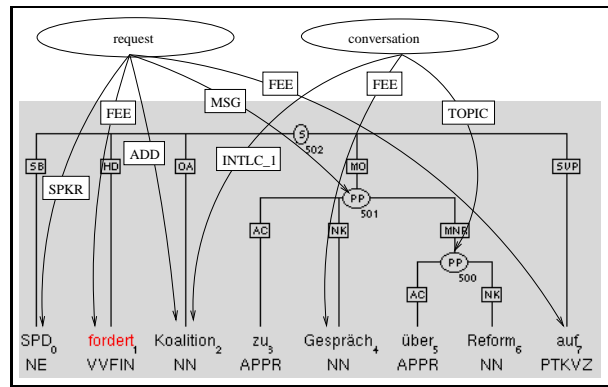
request

conversation

FEE

FEE

MSG

FEE

TOPIC

ADD

INTLC_1

SPKR

S
502

SB

HD

OA

MO

SVP

PP
501

AC

NK

MNR

PP
500

AC

NK

SPD$_0$ fordert$_1$ Koalition$_2$ zu$_3$ Gespräch$_4$ über$_5$ Reform$_6$ auf$_7$

NE VVFIN NN APPR NN APPR NN PTKVZ